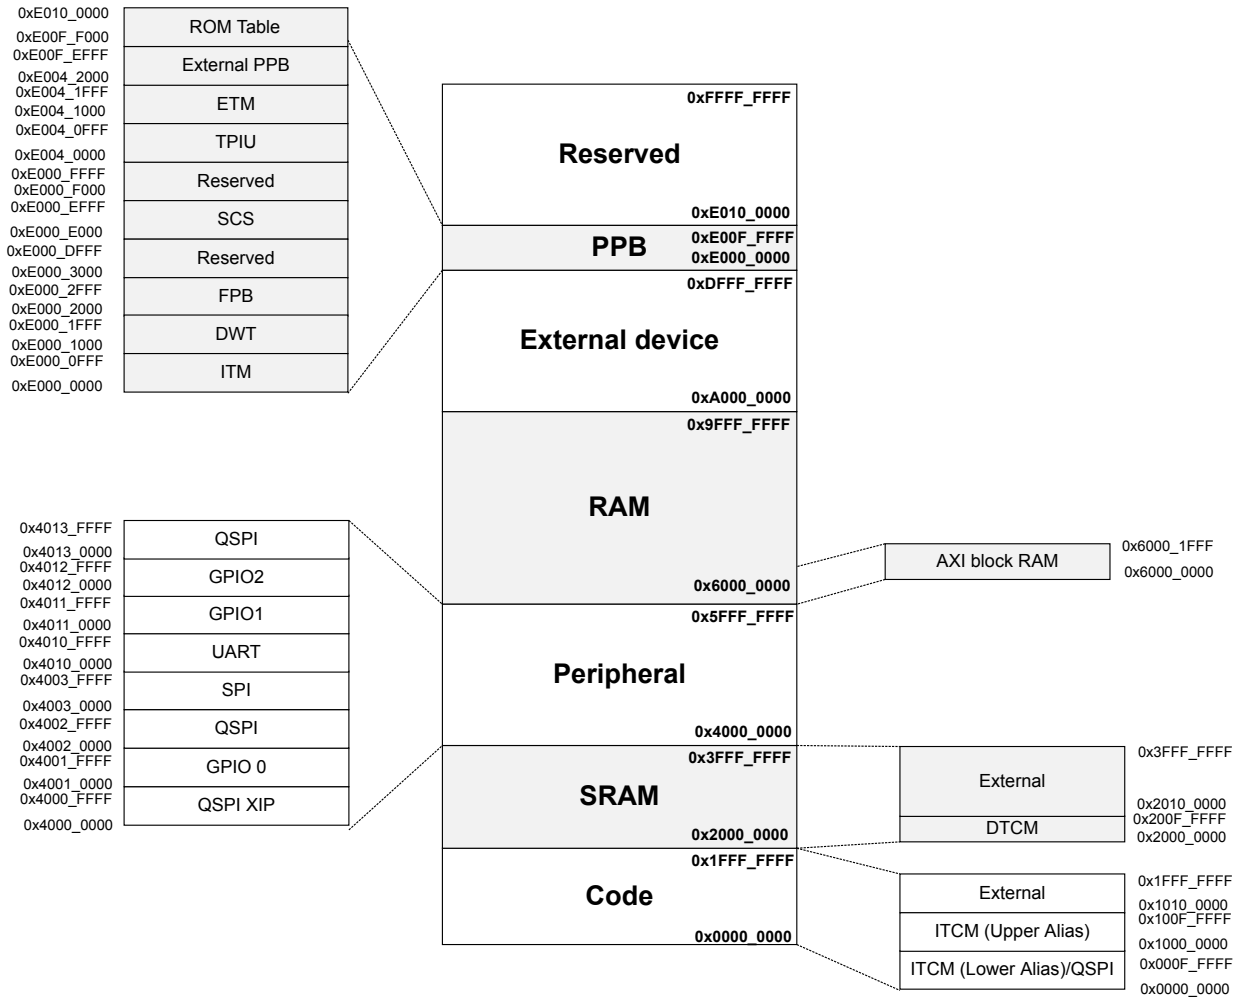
0xE010_0000
ROM Table
0xE00F_F000
0xE00F_EFFF
External PPB
0xE004_2000
0xE004_1FFF
ETM
0xE004_1000
0xE004_0FFF
TPIU
0xE004_0000
0xE000_FFFF
Reserved
0xE000_F000
0xE000_EFFF
SCS
0xE000_E000
0xE000_DFFF
Reserved
0xE000_3000
0xE000_2FFF
FPB
0xE000_2000
0xE000_1FFF
DWT
0xE000_1000
0xE000_0FFF
ITM
0xE000_0000

0xFFFF_FFFF
Reserved
0xE010_0000
PPB
0xE00F_FFFF
0xE000_0000
0xDFFF_FFFF
External device
0xA000_0000
0x9FFF_FFFF
RAM
0x6000_0000
0x5FFF_FFFF
Peripheral
0x4000_0000
0x3FFF_FFFF
SRAM
0x2000_0000
0x1FFF_FFFF
Code
0x0000_0000

0x4013_FFFF
QSPI
0x4013_0000
0x4012_FFFF
GPIO2
0x4012_0000
0x4011_FFFF
GPIO1
0x4011_0000
0x4010_FFFF
UART
0x4010_0000
0x4003_FFFF
SPI
0x4003_0000
0x4002_FFFF
QSPI
0x4002_0000
0x4001_FFFF
GPIO 0
0x4001_0000
0x4000_FFFF
QSPI XIP
0x4000_0000

AXI block RAM
0x6000_1FFF
0x6000_0000

External
0x3FFF_FFFF
0x2010_0000
0x200F_FFFF
DTCM
0x2000_0000

External
0x1FFF_FFFF
0x1010_0000
0x100F_FFFF
ITCM (Upper Alias)
0x1000_0000
0x000F_FFFF
ITCM (Lower Alias)/QSPI
0x0000_0000